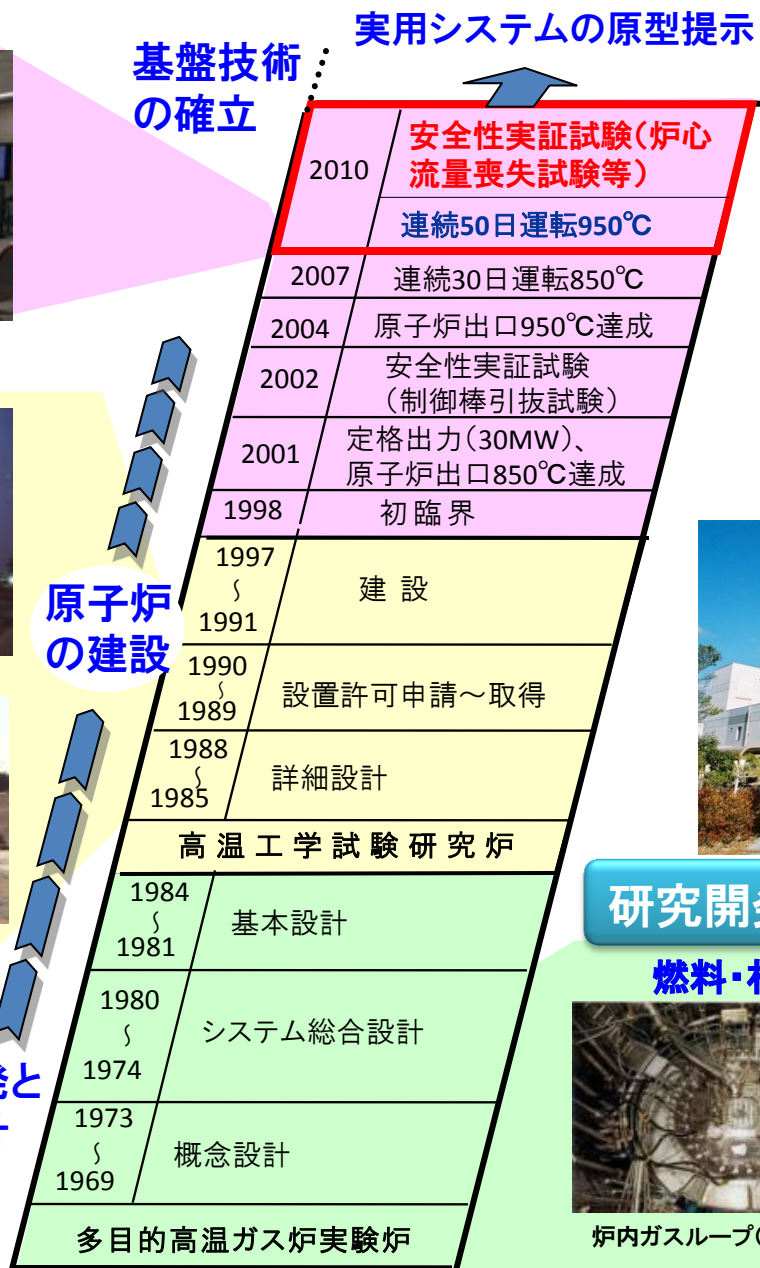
実用システムの原型提示

基盤技術の確立

| 2010 | 安全性実証試験（炉心流量喪失試験等） |
|---|---|
| | 連続50日運転950℃ |
| 2007 | 連続30日運転850℃ |
| 2004 | 原子炉出口950℃達成 |
| 2002 | 安全性実証試験（制御棒引抜試験） |
| 2001 | 定格出力（30MW）、原子炉出口850℃達成 |
| 1998 | 初臨界 |
| 1997 ∫ 1991 | 建 設 |
| 1990 ∫ 1989 | 設置許可申請～取得 |
| 1988 ∫ 1985 | 詳細設計 |

高温工学試験研究炉

| 1984 ∫ 1981 | 基本設計 |
|---|---|
| 1980 ∫ 1974 | システム総合設計 |
| 1973 ∫ 1969 | 概念設計 |

多目的高温ガス炉実験炉

原子炉の建設

発と

研究開

燃料・材

炉内ガスループ